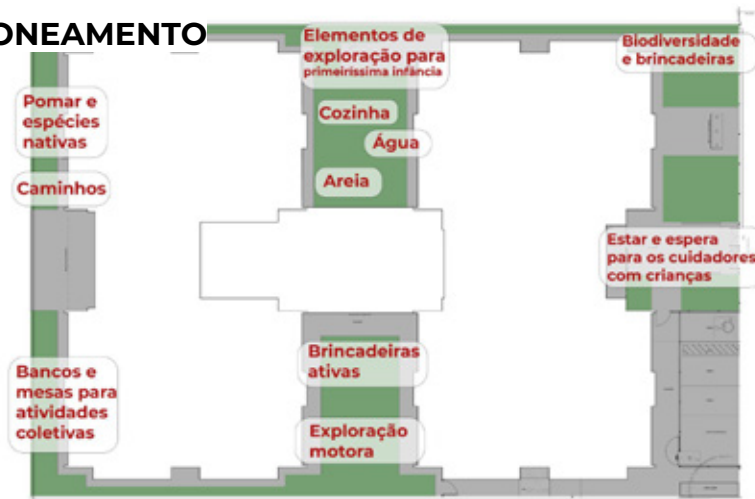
ONEAMENTO

Elementos de exploração para primeiríssima infância

Biodiversidade e brincadeiras

Pomar e espécies nativas

Cozinha

Água

Areia

Caminhos

Estar e espera para os cuidadores com crianças

Brincadeiras ativas

Bancos e mesas para atividades coletivas

Exploração motora